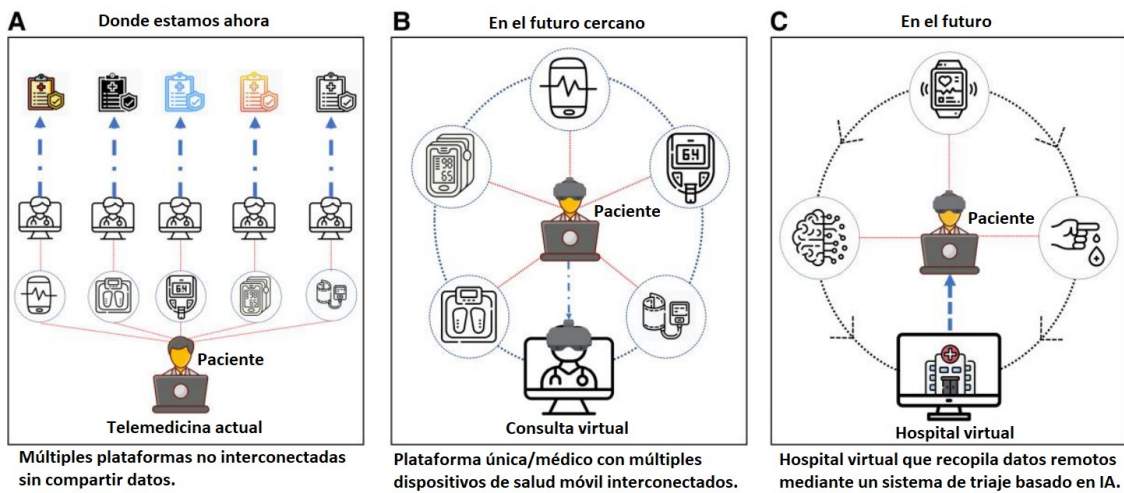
A
Donde estamos ahora

Paciente

Telemedicina actual

Múltiples plataformas no interconectadas sin compartir datos.

B
En el futuro cercano

64

Paciente

Consulta virtual

Plataforma única/médico con múltiples dispositivos de salud móvil interconectados.

C
En el futuro

Paciente

Hospital virtual

Hospital virtual que recopila datos remotos mediante un sistema de triaje basado en IA.